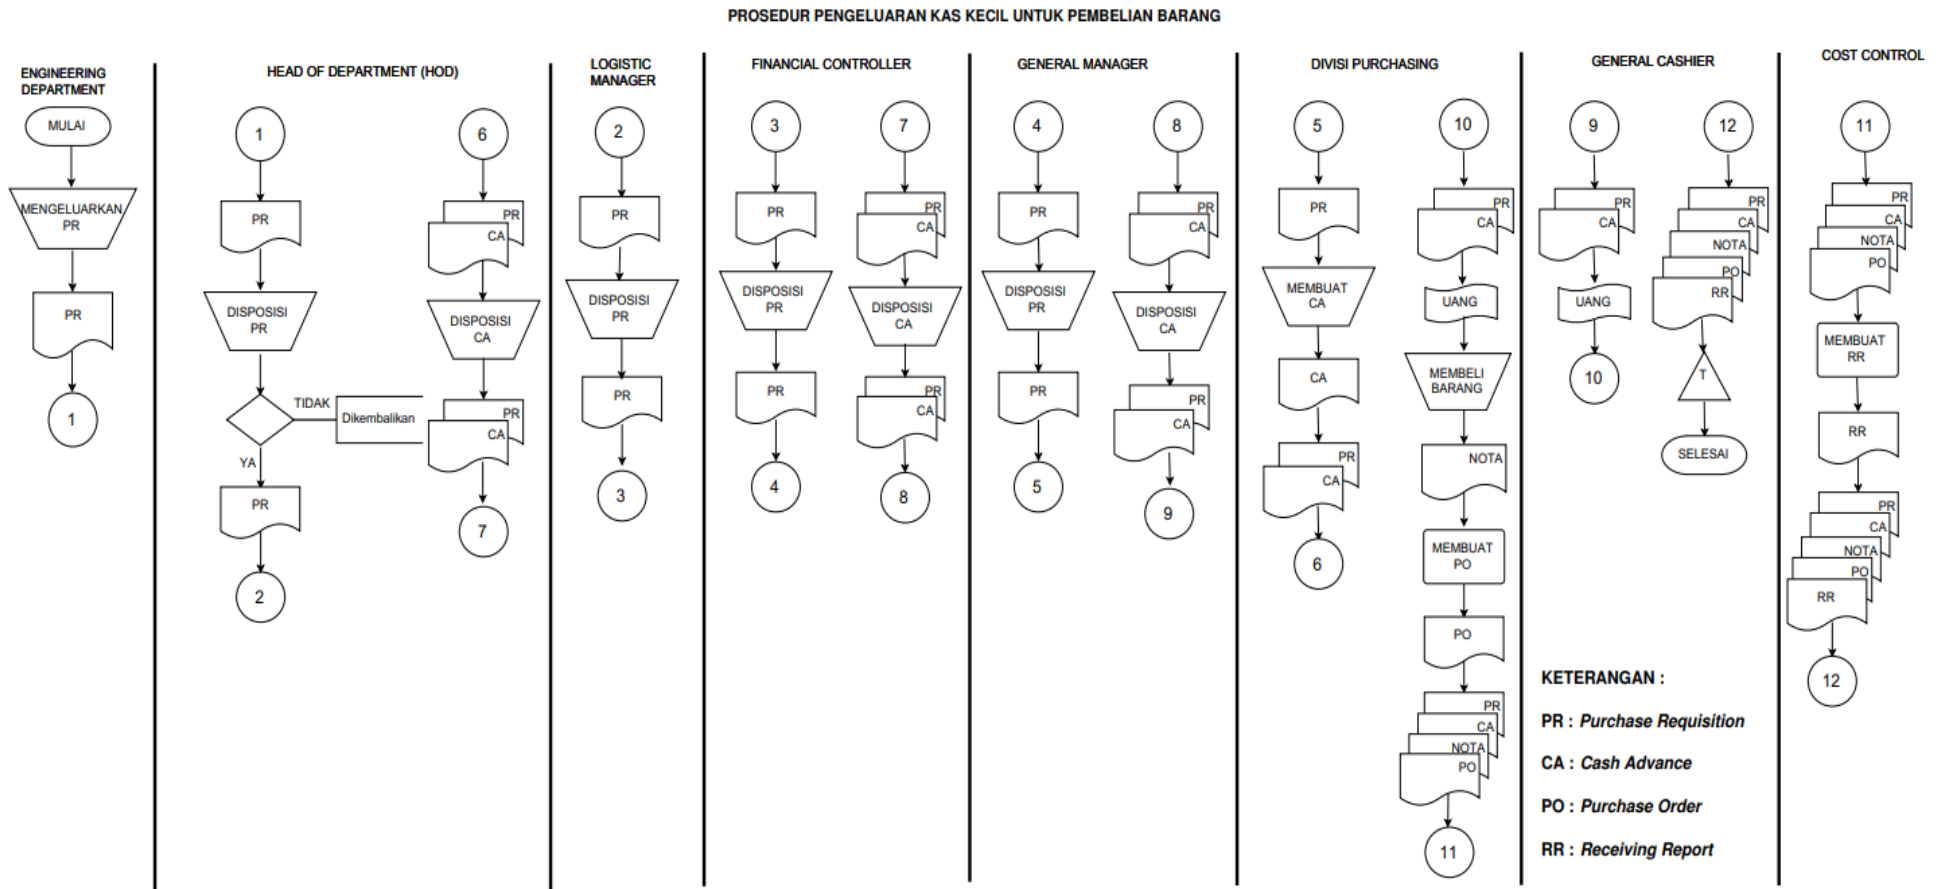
PROSEDUR PENGELUARAN KAS KECIL UNTUK PEMBELIAN BARANG

ENGINEERING DEPARTMENT

MULAI

MENGELUARKAN PR

PR

1

HEAD OF DEPARTMENT (HOD)

1

PR

DISPOSISI PR

TIDAK

Dikembalikan

YA

PR

2

6

PR

CA

DISPOSISI CA

PR

CA

7

LOGISTIC MANAGER

2

PR

DISPOSISI PR

PR

3

FINANCIAL CONTROLLER

3

PR

DISPOSISI PR

PR

4

7

PR

CA

DISPOSISI CA

PR

CA

8

GENERAL MANAGER

4

PR

DISPOSISI PR

PR

5

8

PR

CA

DISPOSISI CA

PR

CA

9

DIVISI PURCHASING

5

PR

MEMBUAT CA

CA

PR

CA

6

10

PR

CA

UANG

MEMBELI BARANG

NOTA

MEMBUAT PO

PO

PR

CA

NOTA

PO

11

GENERAL CASHIER

9

PR

CA

UANG

10

12

PR

CA

NOTA

PO

RR

T

SELESAI

KETERANGAN :

PR : Purchase Requisition

CA : Cash Advance

PO : Purchase Order

RR : Receiving Report

COST CONTROL

11

PR

CA

NOTA

PO

MEMBUAT RR

RR

PR

CA

NOTA

PO

RR

12